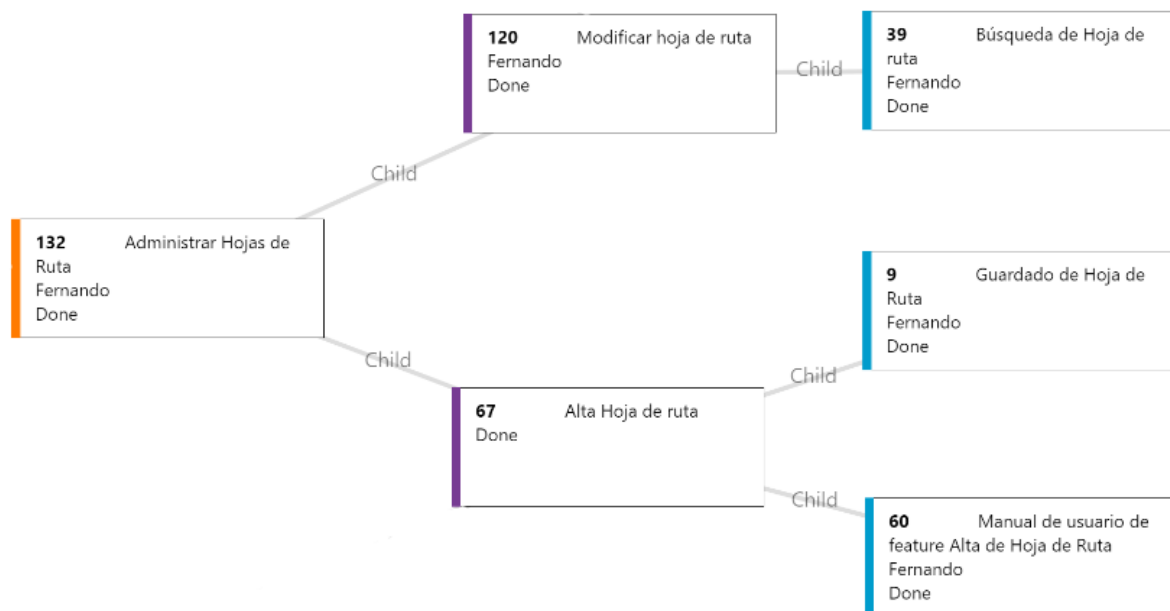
132 Administrar Hojas de Ruta
Fernando
Done

Child

120 Modificar hoja de ruta
Fernando
Done

Child

39 Búsqueda de Hoja de ruta
Fernando
Done

Child

67 Alta Hoja de ruta
Done

Child

9 Guardado de Hoja de Ruta
Fernando
Done

Child

60 Manual de usuario de feature Alta de Hoja de Ruta
Fernando
Done